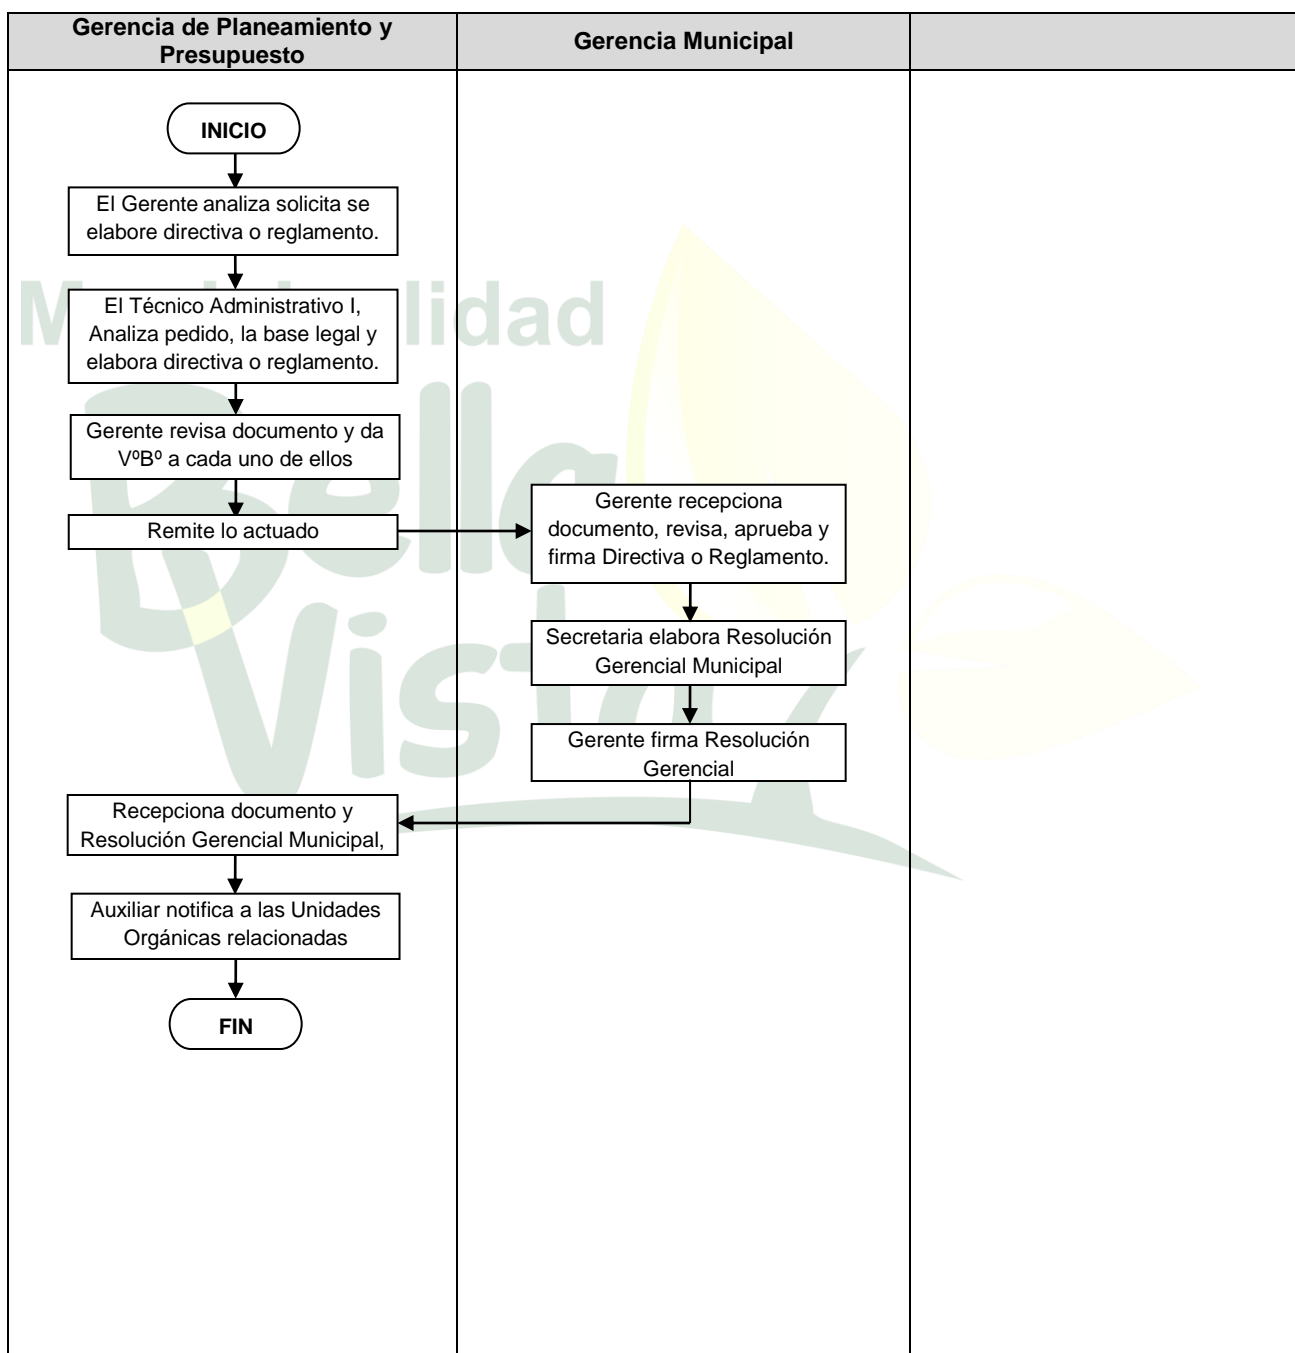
| Gerencia de Planeamiento y Presupuesto | Gerencia Municipal | |
|---|---|---|

INICIO

El Gerente analiza solicita se elabore directiva o reglamento.

El Técnico Administrativo I, Analiza pedido, la base legal y elabora directiva o reglamento.

Gerente revisa documento y da VºBº a cada uno de ellos

Remite lo actuado

Gerente recepciona documento, revisa, aprueba y firma Directiva o Reglamento.

Secretaria elabora Resolución Gerencial Municipal

Gerente firma Resolución Gerencial

Recepciona documento y Resolución Gerencial Municipal,

Auxiliar notifica a las Unidades Orgánicas relacionadas

FIN

Municipalidad Bella Vista